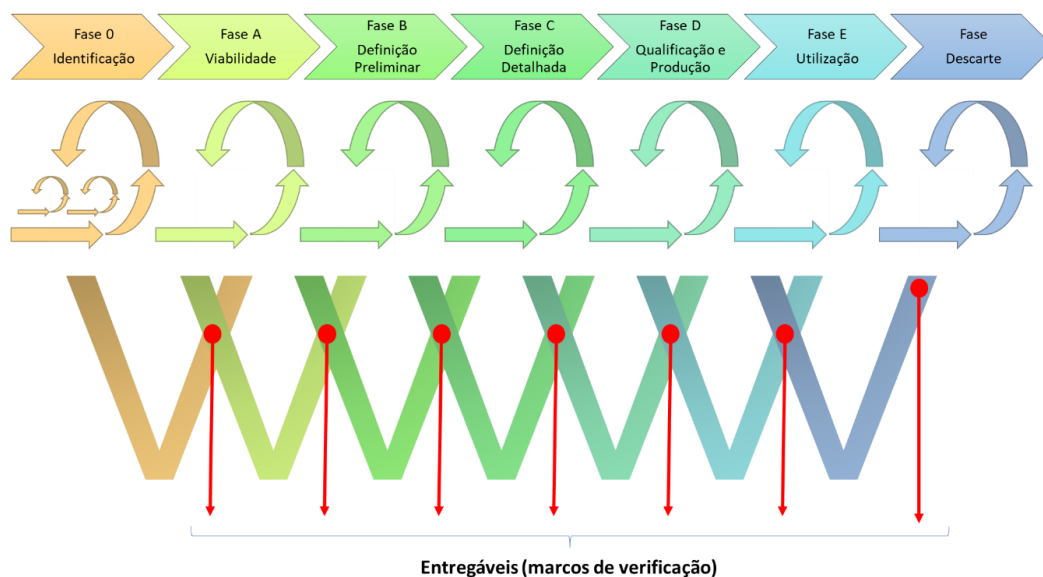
Fase 0
Identificação

Fase A
Viabilidade

Fase B
Definição
Preliminar

Fase C
Definição
Detalhada

Fase D
Qualificação e
Produção

Fase E
Utilização

Fase
Descarte

Entregáveis (marcos de verificação)